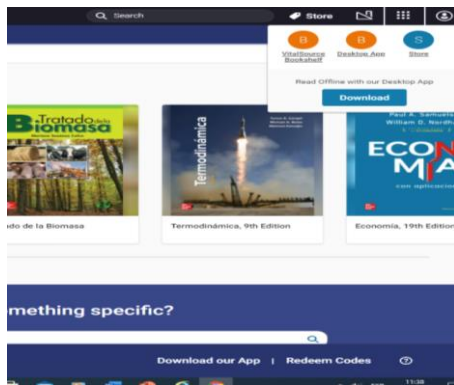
Search
Store

B
VitalSource Bookshelf
B
Desktop App
S
Store

Read Offline with our Desktop App
Download

Tratado de la Biomasa

Termodinámica

Paul A. Samuelson
William D. Nordhaus
ECONOMÍA
con aplicaciones

ado de la Biomasa

Termodinámica, 9th Edition

Economía, 19th Edition

mething specific?

Download our App | Redeem Codes

11:38